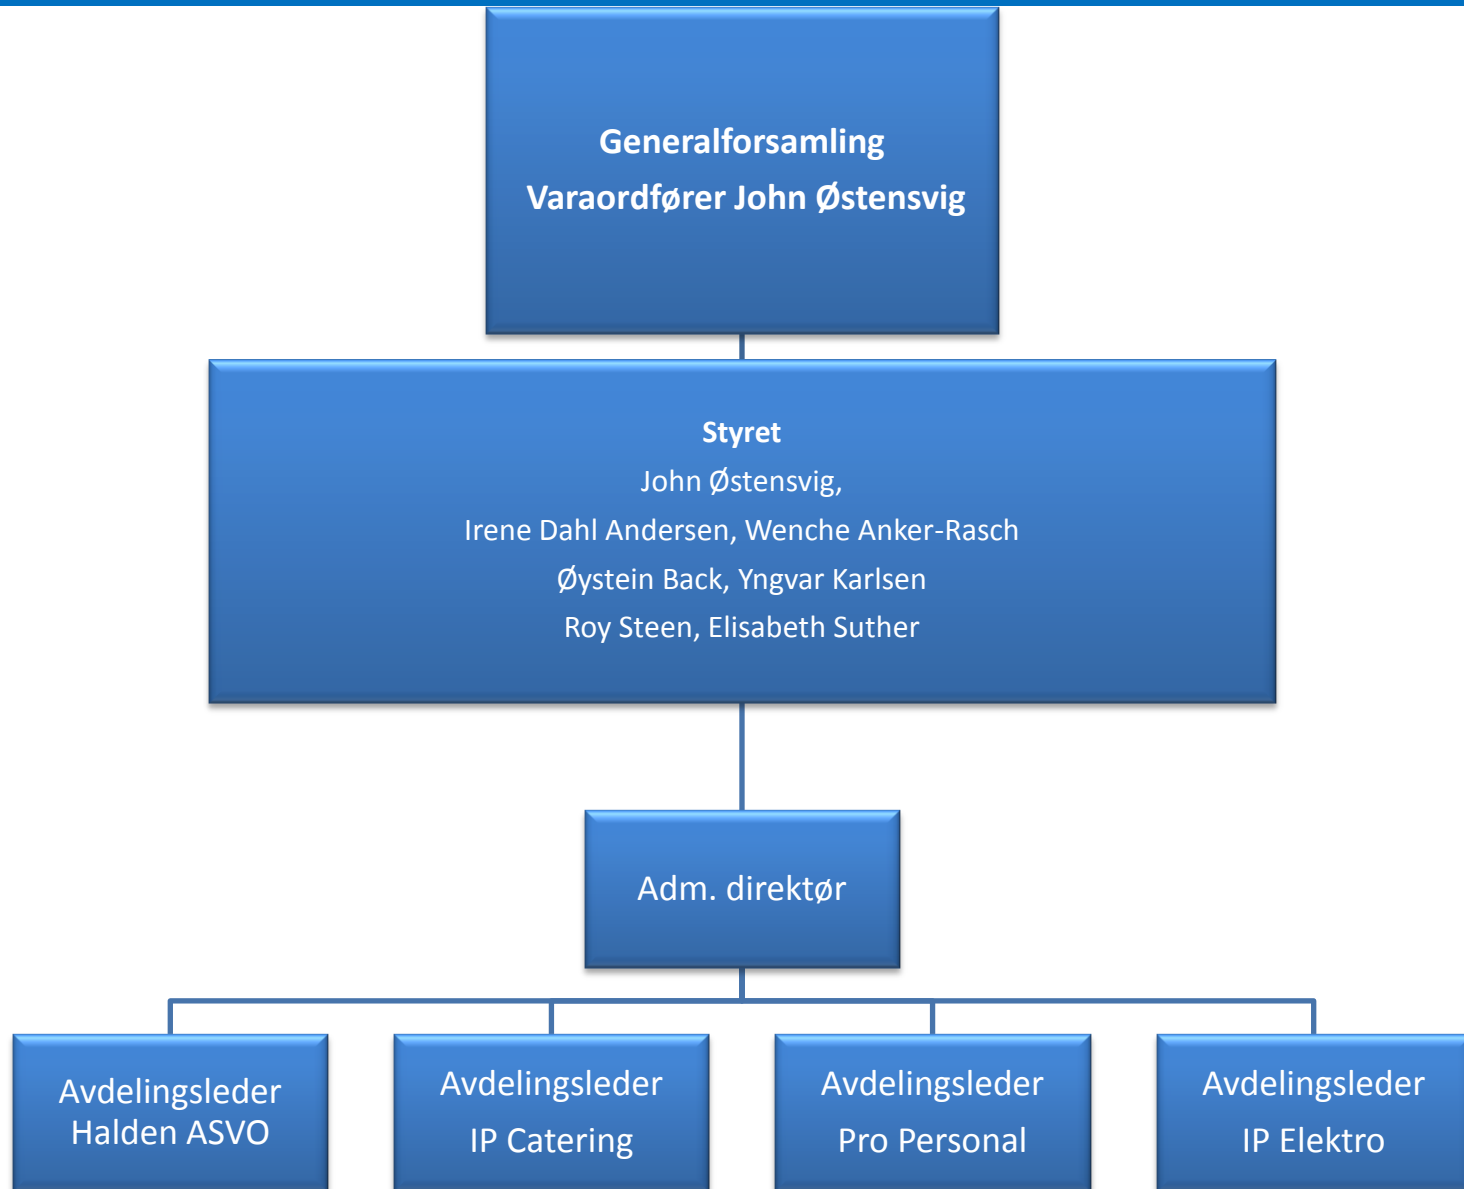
Generalforsamling
Varaordfører John Østensvig

Styret
John Østensvig,
Irene Dahl Andersen, Wenche Anker-Rasch
Øystein Back, Yngvar Karlsen
Roy Steen, Elisabeth Suther

Adm. direktør

Avdelingsleder
Halden ASVO

Avdelingsleder
IP Catering

Avdelingsleder
Pro Personal

Avdelingsleder
IP Elektro